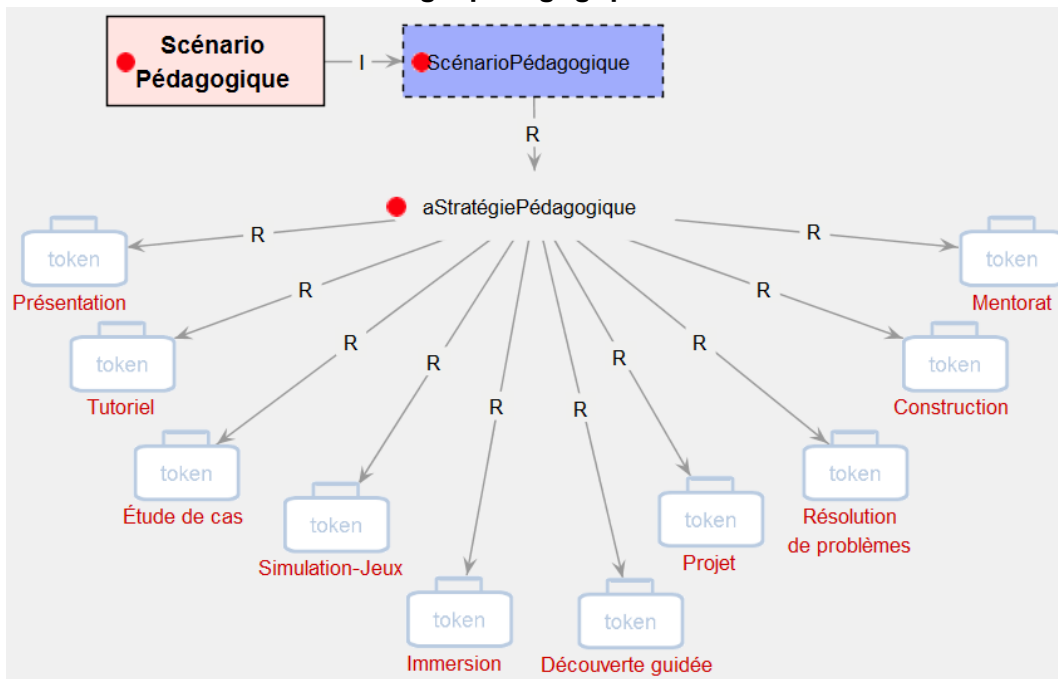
Scénario Pédagogique

I

ScénarioPédagogique

R

aStratégiePédagogique

R
token
Présentation

R
token
Tutoriel

R
token
Étude de cas

R
token
Simulation-Jeux

R
token
Immersion

R
token
Découverte guidée

R
token
Projet

R
token
Résolution de problèmes

R
token
Construction

R
token
Mentorat